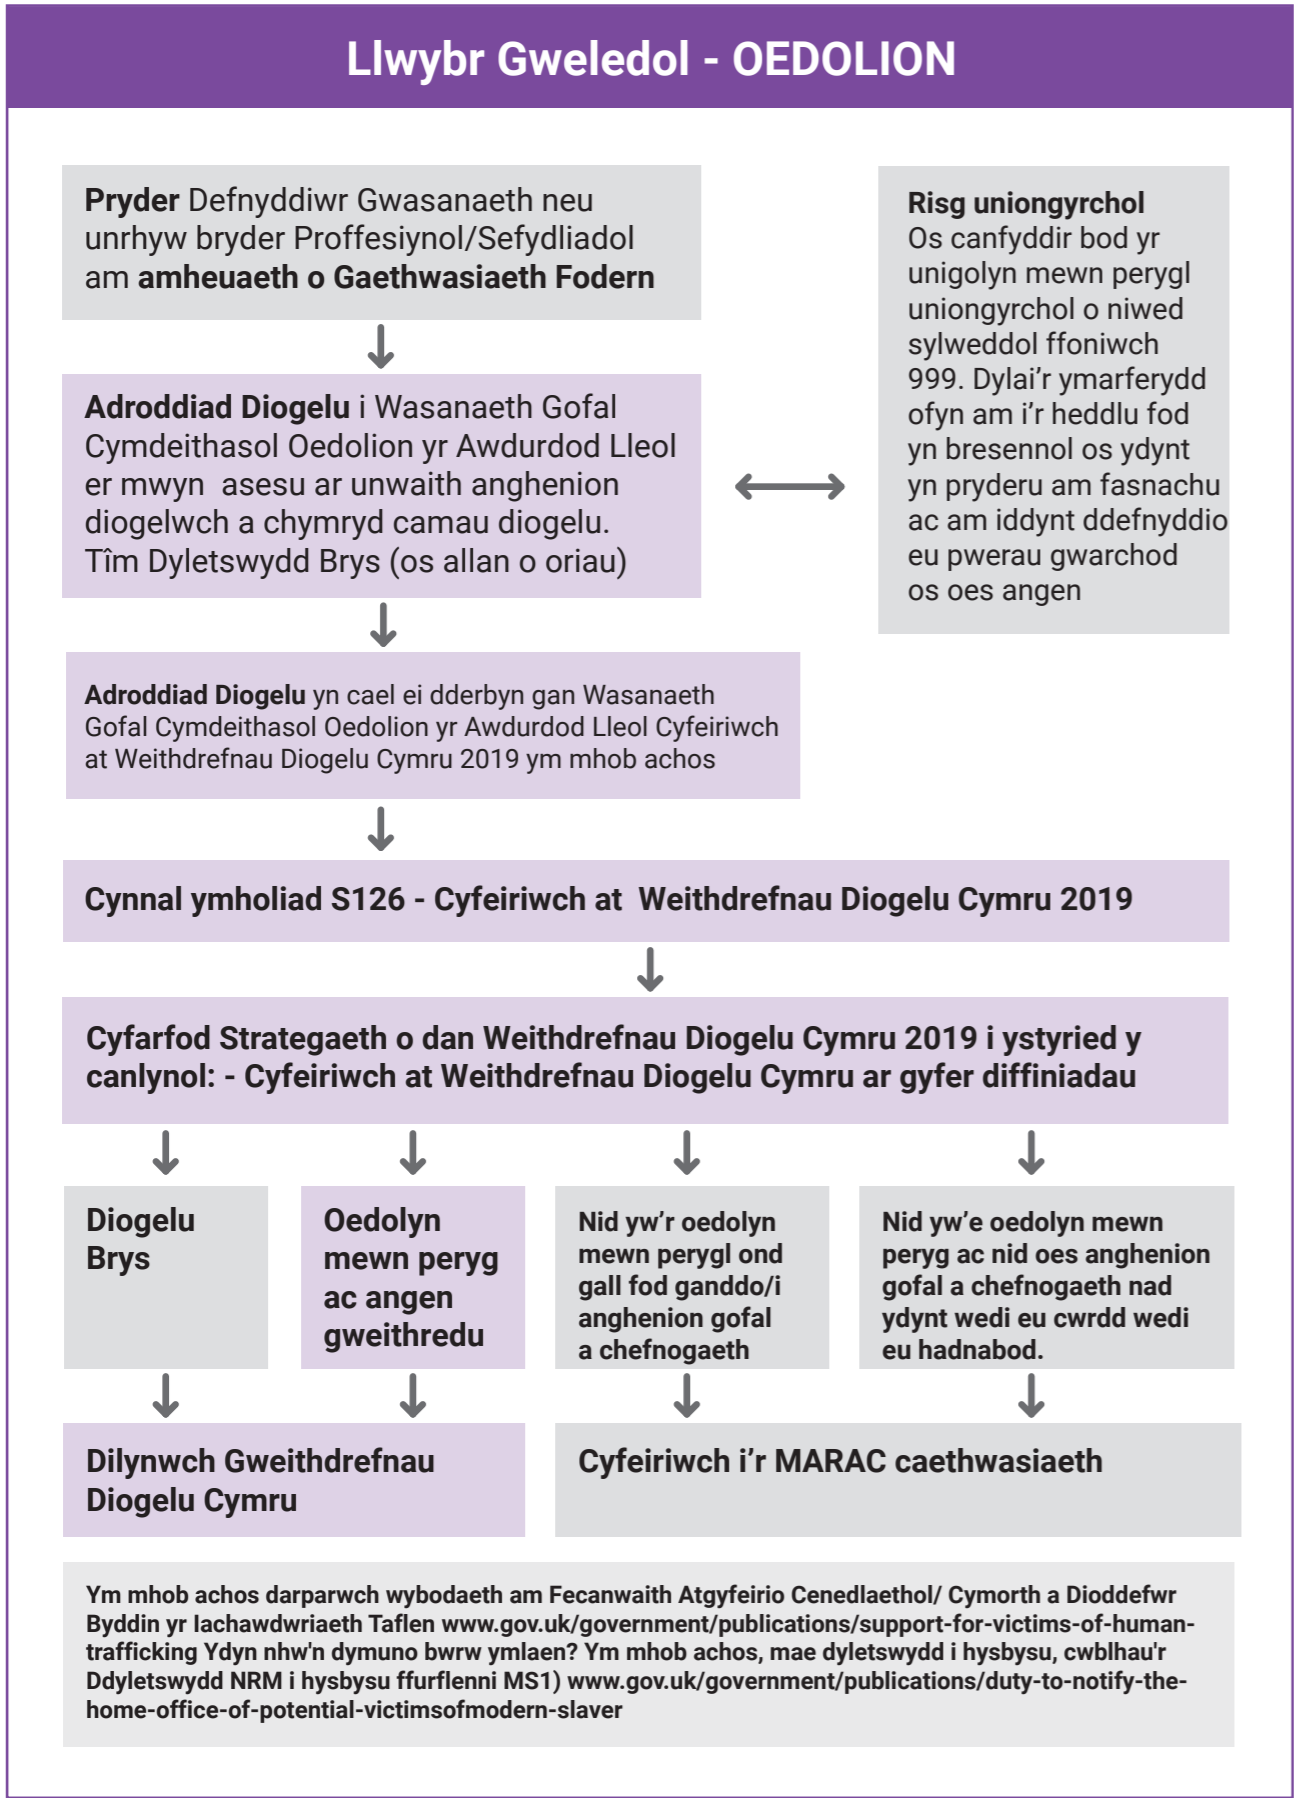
Llwybr Gweledol - OEDOLION

Pryder Defnyddiwr Gwasanaeth neu unrhyw bryder Proffesiynol/Sefydliadol am amheuaeth o Gaethwasiaeth Fodern

Risg uniongyrchol
Os canfyddir bod yr unigolyn mewn perygl uniongyrchol o niwed sylweddol ffoniwch 999. Dylai'r ymarferydd ofyn am i'r heddlu fod yn bresennol os ydynt yn pryderu am fasnachu ac am iddynt ddefnyddio eu pwerau gwarchod os oes angen

Adroddiad Diogelu i Wasanaeth Gofal Cymdeithasol Oedolion yr Awdurdod Lleol er mwyn asesu ar unwaith anghenion diogelwch a chymryd camau diogelu. Tîm Dyletswydd Brys (os allan o oriau)

Adroddiad Diogelu yn cael ei dderbyn gan Wasanaeth Gofal Cymdeithasol Oedolion yr Awdurdod Lleol Cyfeiriwch at Weithdrefnau Diogelu Cymru 2019 ym mhob achos

Cynnal ymholiad S126 - Cyfeiriwch at Weithdrefnau Diogelu Cymru 2019

Cyfarfod Strategaeth o dan Weithdrefnau Diogelu Cymru 2019 i ystyried y canlynol: - Cyfeiriwch at Weithdrefnau Diogelu Cymru ar gyfer diffiniadau

Diogelu Brys

Oedolyn mewn peryg ac angen gweithredu

Nid yw'r oedolyn mewn perygl ond gall fod ganddo/i anghenion gofal a chefnogaeth

Nid yw'e oedolyn mewn peryg ac nid oes anghenion gofal a chefnogaeth nad ydynt wedi eu cwrdd wedi eu hadnabod.

Dilynwch Gweithdrefnau Diogelu Cymru

Cyfeiriwch i'r MARAC caethwasiaeth

Ym mhob achos darparwch wybodaeth am Fecanwaith Atgyfeirio Cenedlaethol/ Cymorth a Dioddefwr Byddin yr Iachawdwriaeth Taflen www.gov.uk/government/publications/support-for-victims-of-human-trafficking Ydyn nhw'n dymuno bwrw ymlaen? Ym mhob achos, mae dyletswydd i hysbysu, cwblhau'r Ddyletswydd NRM i hysbysu ffurflenni MS1) www.gov.uk/government/publications/duty-to-notify-the-home-office-of-potential-victimsofmodern-slaver